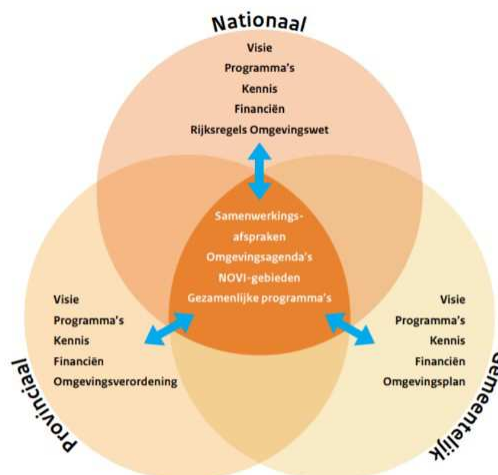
Nationaal

Visie
Programma's
Kennis
Financiën
Rijksregels Omgevingswet

Samenwerkingsafspraken
Omgevingsagenda's
NOVI-gebieden
Gezamenlijke programma's

Visie
Programma's
Kennis
Financiën
Omgevingsverordening

Provinciaal

Visie
Programma's
Kennis
Financiën
Omgevingsplan

Gemeentelijk